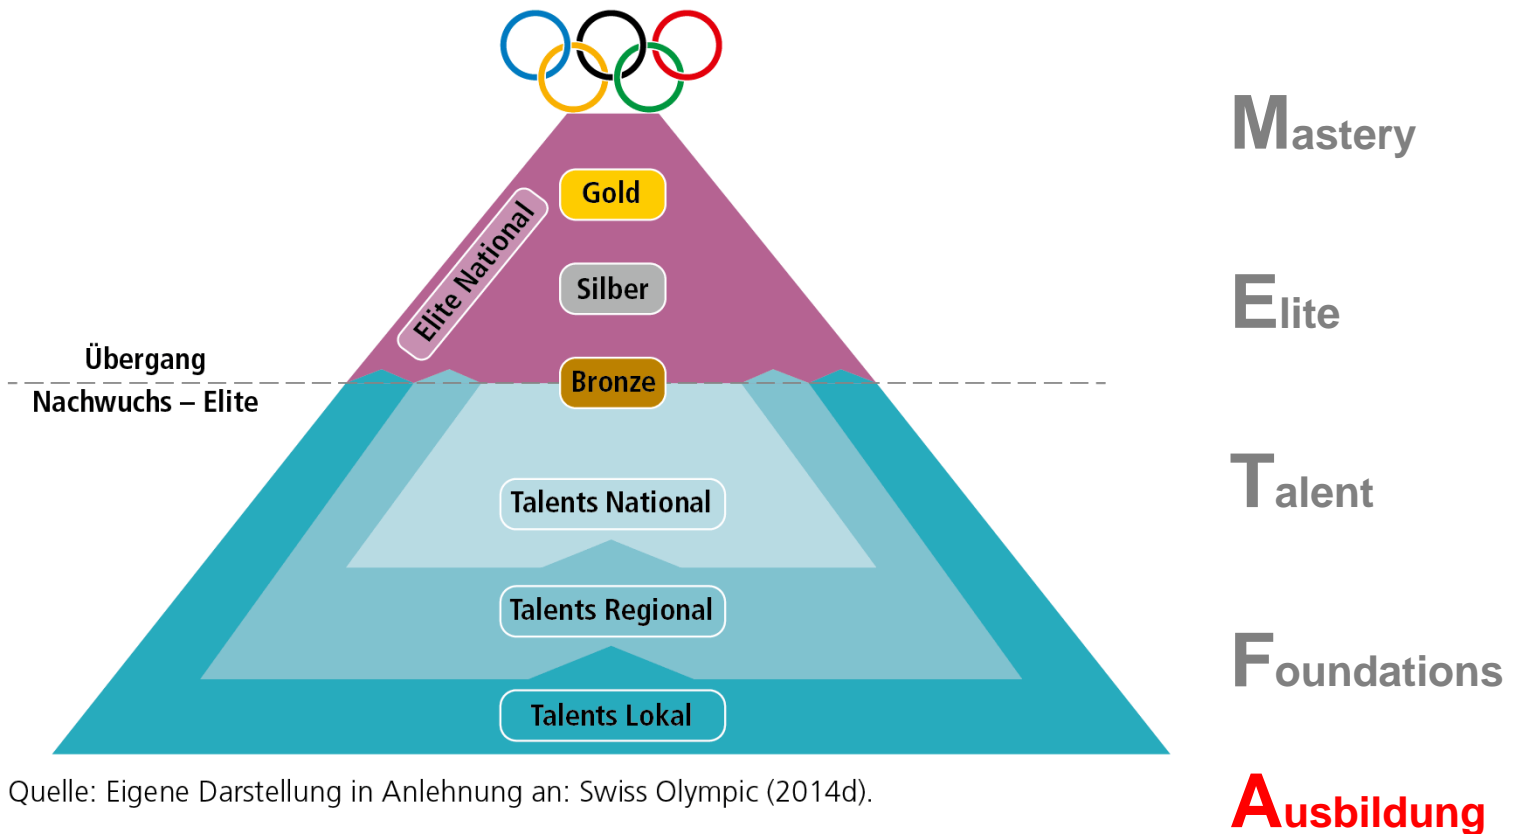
Gold

Elite National

Silber

Übergang

Bronze

Nachwuchs – Elite

Talents National

Talents Regional

Talents Lokal

Quelle: Eigene Darstellung in Anlehnung an: Swiss Olympic (2014d).

Mastery

Elite

Talent

Foundations

Ausbildung